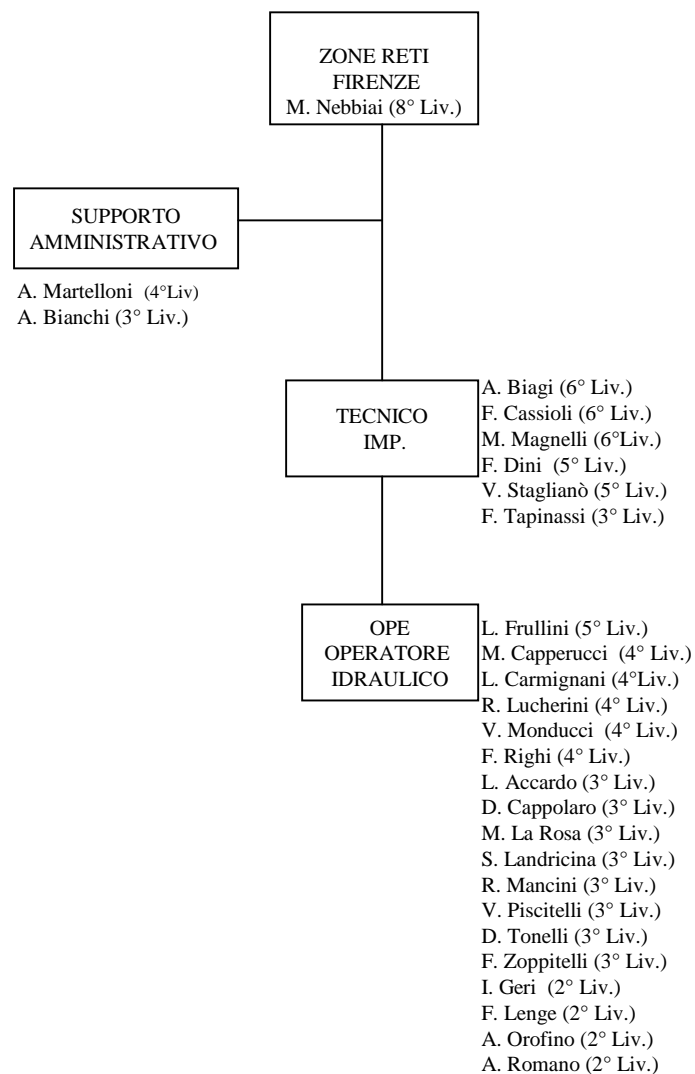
ZONE RETI
FIRENZE
M. Nebbiai (8° Liv.)

SUPPORTO
AMMINISTRATIVO

A. Martelloni (4°Liv)
A. Bianchi (3° Liv.)

TECNICO
IMP.

A. Biagi (6° Liv.)
F. Cassioli (6° Liv.)
M. Magnelli (6°Liv.)
F. Dini (5° Liv.)
V. Staglianò (5° Liv.)
F. Tapinassi (3° Liv.)

OPE
OPERATORE
IDRAULICO

L. Frullini (5° Liv.)
M. Capperucci (4° Liv.)
L. Carmignani (4°Liv.)
R. Lucherini (4° Liv.)
V. Monducci (4° Liv.)
F. Righi (4° Liv.)
L. Accardo (3° Liv.)
D. Cappolaro (3° Liv.)
M. La Rosa (3° Liv.)
S. Landricina (3° Liv.)
R. Mancini (3° Liv.)
V. Piscitelli (3° Liv.)
D. Tonelli (3° Liv.)
F. Zoppitelli (3° Liv.)
I. Geri (2° Liv.)
F. Lenge (2° Liv.)
A. Orofino (2° Liv.)
A. Romano (2° Liv.)